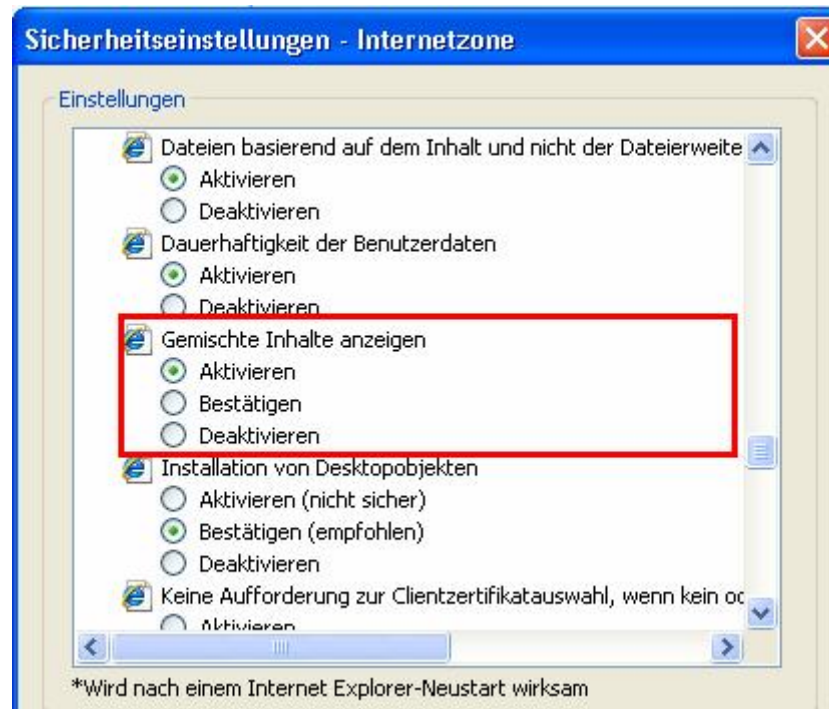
Sicherheitseinstellungen - Internetzone

Einstellungen

Dateien basierend auf dem Inhalt und nicht der Dateierweite
Aktivieren
Deaktivieren
Dauerhaftigkeit der Benutzerdaten
Aktivieren
Deaktivieren
Gemischte Inhalte anzeigen
Aktivieren
Bestätigen
Deaktivieren
Installation von Desktopobjekten
Aktivieren (nicht sicher)
Bestätigen (empfohlen)
Deaktivieren
Keine Aufforderung zur Clientzertifikatauswahl, wenn kein oc
Aktivieren

*Wird nach einem Internet Explorer-Neustart wirksam